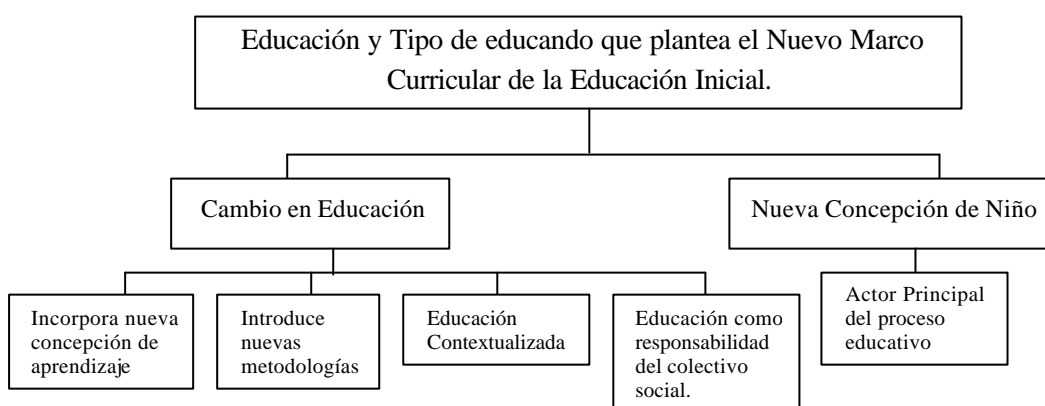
Educación y Tipo de educando que plantea el Nuevo Marco Curricular de la Educación Inicial.

Cambio en Educación

Nueva Concepción de Niño

Incorpora nueva concepción de aprendizaje

Introduce nuevas metodologías

Educación Contextualizada

Educación como responsabilidad del colectivo social.

Actor Principal del proceso educativo